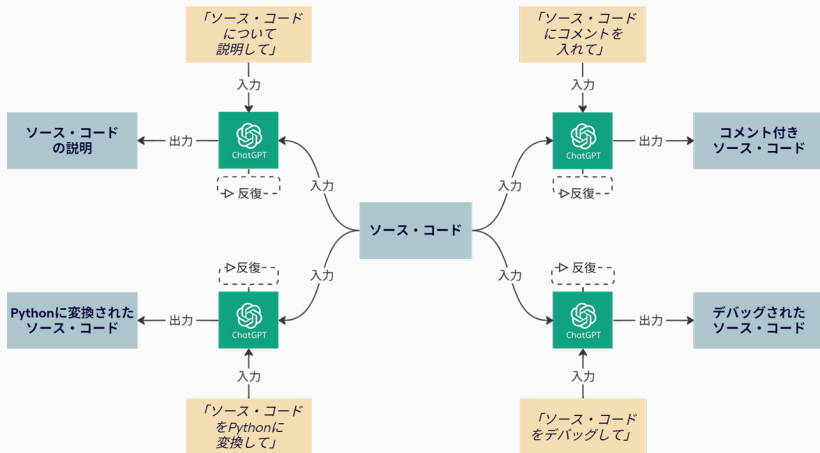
「ソース・コードについて説明して」

入力

ChatGPT

出力

ソース・コードの説明

反復

「ソース・コードにコメントを入れて」

入力

ChatGPT

出力

コメント付きソース・コード

反復

入力

ソース・コード

入力

入力

入力

反復

ChatGPT

出力

Pythonに変換されたソース・コード

入力

「ソース・コードをPythonに変換して」

反復

ChatGPT

出力

デバッグされたソース・コード

入力

「ソース・コードをデバッグして」